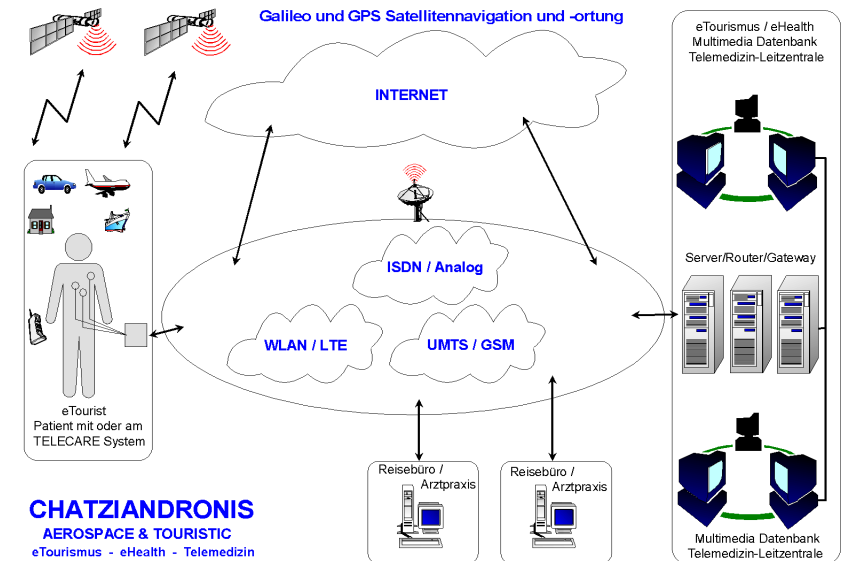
Galileo und GPS Satellitennavigation und -ortung

eTourismus / eHealth
Multimedia Datenbank
Telemedizin-Leitzentrale

INTERNET

ISDN / Analog

Server/Router/Gateway

WLAN / LTE

UMTS / GSM

eTourist
Patient mit oder am
TELECARE System

Reisebüro /
Arztpraxis

Reisebüro /
Arztpraxis

Multimedia Datenbank
Telemedizin-Leitzentrale

CHATZIANDRONIS
AEROSPACE & TOURISTIC
eTourismus - eHealth - Telemedizin